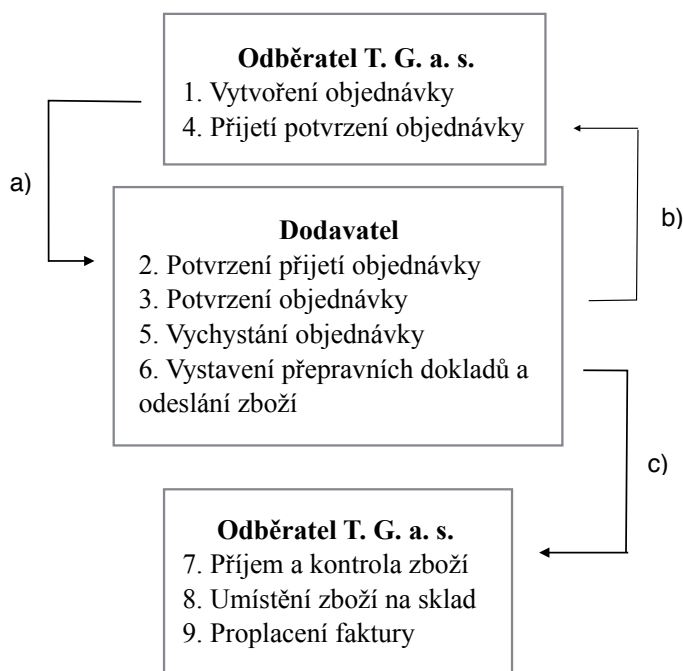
Odběratel T. G. a. s.
1. Vytvoření objednávky
4. Přijetí potvrzení objednávky

a)

b)

Dodavatel
2. Potvrzení přijetí objednávky
3. Potvrzení objednávky
5. Vychystání objednávky
6. Vystavení přepravních dokladů a odeslání zboží

c)

Odběratel T. G. a. s.
7. Příjem a kontrola zboží
8. Umístění zboží na sklad
9. Proplacení faktury